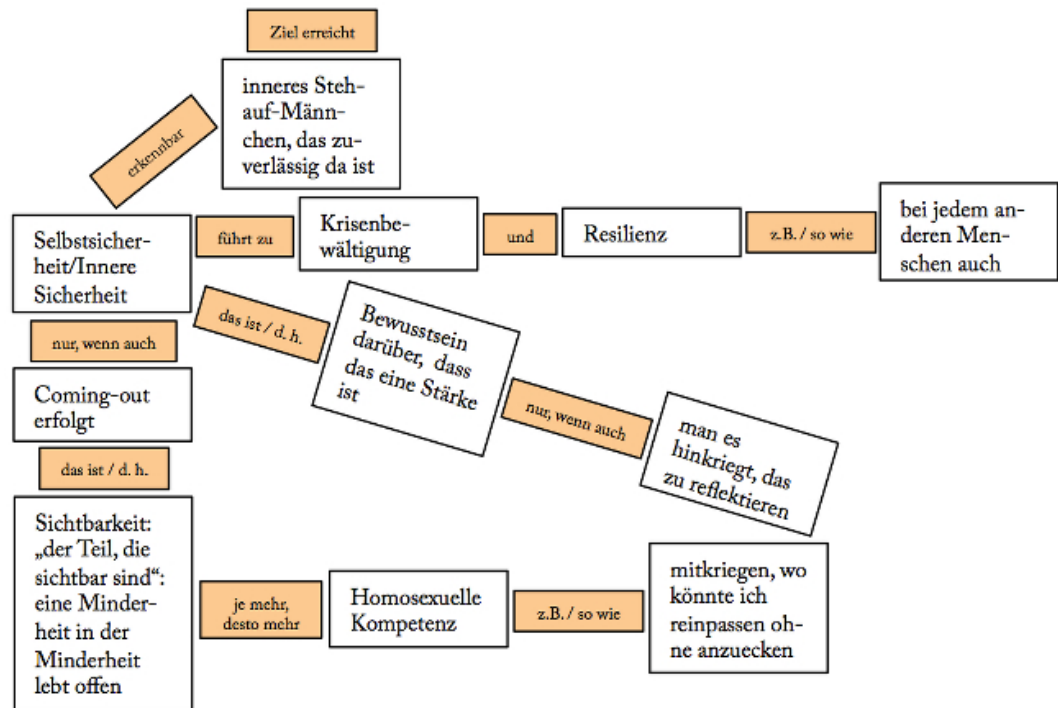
Ziel erreicht

inneres Steh-auf-Männchen, das zuverlässig da ist

erkennbar

Selbstsicherheit/Innere Sicherheit

führt zu

Krisenbewältigung

und

Resilienz

z.B. / so wie

bei jedem anderen Menschen auch

nur, wenn auch

das ist / d. h.

Bewusstsein darüber, dass das eine Stärke ist

Coming-out erfolgt

nur, wenn auch

man es hinkriegt, das zu reflektieren

das ist / d. h.

Sichtbarkeit: „der Teil, die sichtbar sind“: eine Minderheit in der Minderheit lebt offen

je mehr, desto mehr

Homosexuelle Kompetenz

z.B. / so wie

mitkriegen, wo könnte ich reinpassen ohne anzuecken